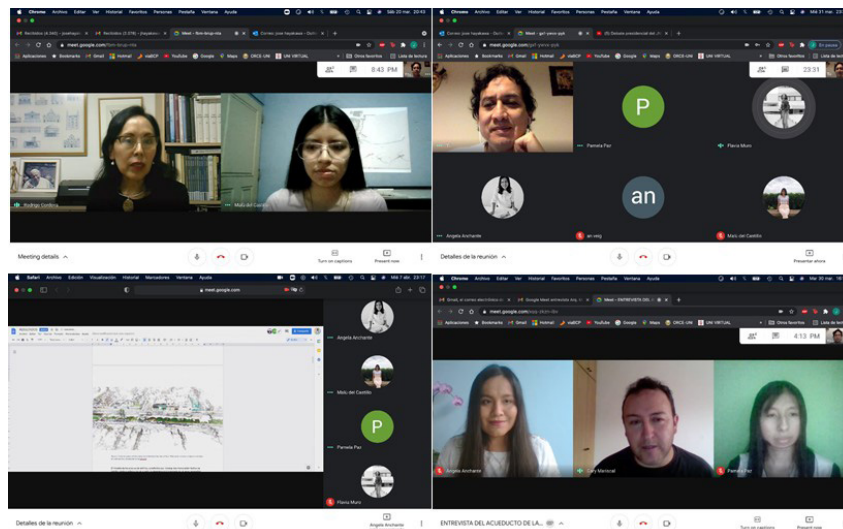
Chrome Archivo Editar Ver Historial Favoritos Personas Pestaña Ventana Ayuda

meet.google.com

8:43 PM

Rodrigo Córdova

Malú del Castillo

Meeting details

Turn on captions

Present now

Chrome Archivo Editar Ver Historial Favoritos Personas Pestaña Ventana Ayuda

meet.google.com

23:31

P

Pamela Paz

Flavia Muro

an

Angela Ancharte

an ung

Malú del Castillo

Detalles de la reunión

Presentar ahora

Safari Archivo Edición Visualización Historial Marcadores Ventana Ayuda

meet.google.com

Angela Ancharte

Malú del Castillo

P

Pamela Paz

Flavia Muro

Detalles de la reunión

Angela Ancharte

Chrome Archivo Editar Ver Historial Favoritos Personas Pestaña Ventana Ayuda

meet.google.com

4:13 PM

Angela Ancharte

Gary Mariscal

Pamela Paz

ENTREVISTA DEL ACUEDUCTO DE LA...

Turn on captions

Present now